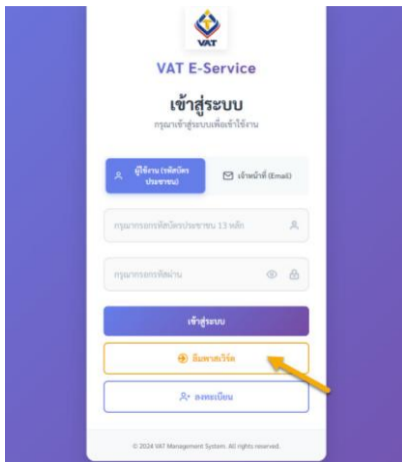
VAT

VAT E-Service

เข้าสู่ระบบ

กรุณาเข้าสู่ระบบเพื่อเข้าใช้งาน

ผู้ใช้งาน (รหัสบัตรประชาชน)

เจ้าหน้าที่ (Email)

กรุณากรอกรหัสบัตรประชาชน 13 หลัก

กรุณากรอกรหัสผ่าน

เข้าสู่ระบบ

ลืมพาสเวิร์ด

ลงทะเบียน

© 2024 VAT Management System. All rights reserved.